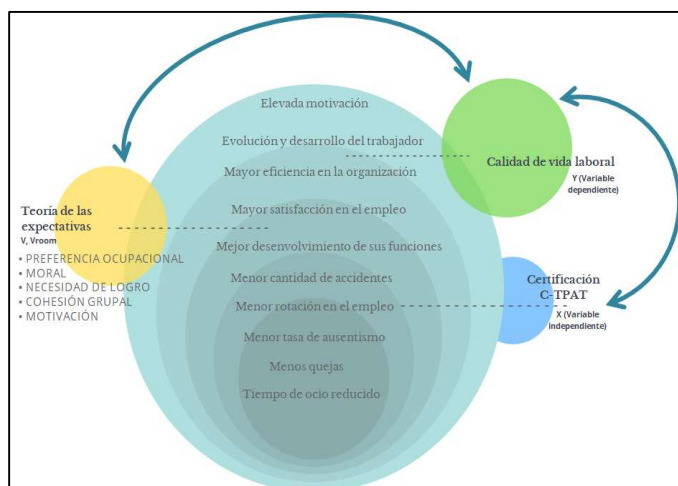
Elevada motivación

Evolución y desarrollo del trabajador

Mayor eficiencia en la organización

Mayor satisfacción en el empleo

Mejor desenvolvimiento de sus funciones

Menor cantidad de accidentes

Menor rotación en el empleo

Menor tasa de ausentismo

Menos quejas

Tiempo de ocio reducido

Calidad de vida laboral
Y (Variable dependiente)

Teoría de las expectativas
V, Vroom

• PREFERENCIA OCUPACIONAL
• MORAL
• NECESIDAD DE LOGRO
• COHESIÓN GRUPAL
• MOTIVACIÓN

Certificación C-TPAT
X (Variable independiente)